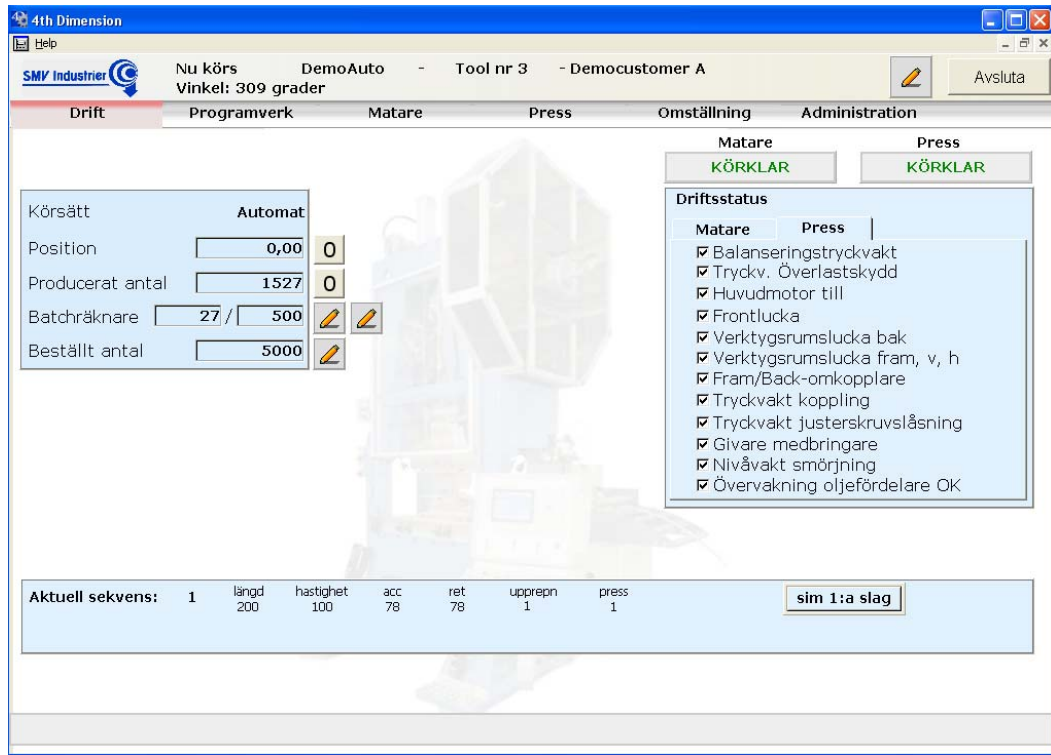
4th Dimension
Help

SMV Industrier

Nu körs DemoAuto - Tool nr 3 - Democustomer A
Vinkel: 309 grader

Avsluta

Drift Programverk Matare Press Omställning Administration

Matare
KÖRKLAR

Press
KÖRKLAR

Körsätt Automat
Position 0,00 0
Producerat antal 1527 0
Batchräknare 27 / 500
Beställt antal 5000

Driftsstatus
Matare Press
☑ Balanseringstryckvakt
☑ Tryckv. Överlastskydd
☑ Huvudmotor till
☑ Frontlucka
☑ Verktygsrumslucka bak
☑ Verktygsrumslucka fram, v, h
☑ Fram/Back-omkopplare
☑ Tryckvakt koppling
☑ Tryckvakt justerskruvslåsning
☑ Givare medbringare
☑ Nivåvakt smörjning
☑ Övervakning oljefördelare OK

| Aktuell sekvens: | 1 | längd | hastighet | acc | ret | upprepn | press |
|---|---|---|---|---|---|---|---|
| | | 200 | 100 | 78 | 78 | 1 | 1 |

sim 1:a slag